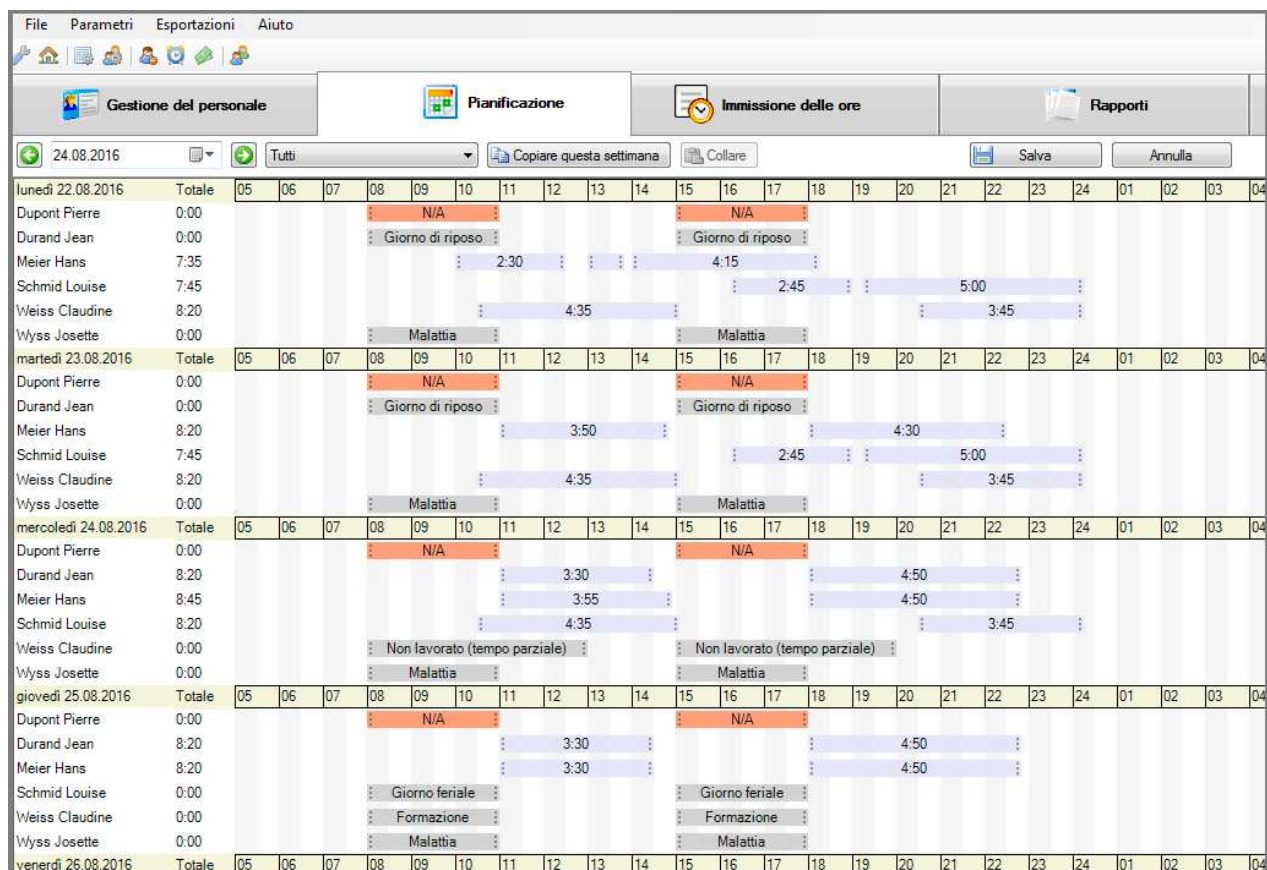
File Parametri Esportazioni Aiuto

Gestione del personale
Pianificazione
Immissione delle ore
Rapporti

24.08.2016
Tutti
Copiare questa settimana
Collare
Salva
Annulla

| lunedì 22.08.2016 | Totale | 05 | 06 | 07 | 08 | 09 | 10 | 11 | 12 | 13 | 14 | 15 | 16 | 17 | 18 | 19 | 20 | 21 | 22 | 23 | 24 | 01 | 02 | 03 | 04 |
|---|---|---|---|---|---|---|---|---|---|---|---|---|---|---|---|---|---|---|---|---|---|---|---|---|---|

Dupont Pierre 0:00 N/A N/A
Durand Jean 0:00 Giorno di riposo Giorno di riposo
Meier Hans 7:35 2:30 4:15
Schmid Louise 7:45 2:45 5:00
Weiss Claudine 8:20 4:35 3:45
Wyss Josette 0:00 Malattia Malattia

| martedì 23.08.2016 | Totale | 05 | 06 | 07 | 08 | 09 | 10 | 11 | 12 | 13 | 14 | 15 | 16 | 17 | 18 | 19 | 20 | 21 | 22 | 23 | 24 | 01 | 02 | 03 | 04 |
|---|---|---|---|---|---|---|---|---|---|---|---|---|---|---|---|---|---|---|---|---|---|---|---|---|---|

Dupont Pierre 0:00 N/A N/A
Durand Jean 0:00 Giorno di riposo Giorno di riposo
Meier Hans 8:20 3:50 4:30
Schmid Louise 7:45 2:45 5:00
Weiss Claudine 8:20 4:35 3:45
Wyss Josette 0:00 Malattia Malattia

| mercoledì 24.08.2016 | Totale | 05 | 06 | 07 | 08 | 09 | 10 | 11 | 12 | 13 | 14 | 15 | 16 | 17 | 18 | 19 | 20 | 21 | 22 | 23 | 24 | 01 | 02 | 03 | 04 |
|---|---|---|---|---|---|---|---|---|---|---|---|---|---|---|---|---|---|---|---|---|---|---|---|---|---|

Dupont Pierre 0:00 N/A N/A
Durand Jean 8:20 3:30 4:50
Meier Hans 8:45 3:55 4:50
Schmid Louise 8:20 4:35 3:45
Weiss Claudine 0:00 Non lavorato (tempo parziale) Non lavorato (tempo parziale)
Wyss Josette 0:00 Malattia Malattia

| giovedì 25.08.2016 | Totale | 05 | 06 | 07 | 08 | 09 | 10 | 11 | 12 | 13 | 14 | 15 | 16 | 17 | 18 | 19 | 20 | 21 | 22 | 23 | 24 | 01 | 02 | 03 | 04 |
|---|---|---|---|---|---|---|---|---|---|---|---|---|---|---|---|---|---|---|---|---|---|---|---|---|---|

Dupont Pierre 0:00 N/A N/A
Durand Jean 8:20 3:30 4:50
Meier Hans 8:20 3:30 4:50
Schmid Louise 0:00 Giorno feriale Giorno feriale
Weiss Claudine 0:00 Formazione Formazione
Wyss Josette 0:00 Malattia Malattia

| venerdì 26.08.2016 | Totale | 05 | 06 | 07 | 08 | 09 | 10 | 11 | 12 | 13 | 14 | 15 | 16 | 17 | 18 | 19 | 20 | 21 | 22 | 23 | 24 | 01 | 02 | 03 | 04 |
|---|---|---|---|---|---|---|---|---|---|---|---|---|---|---|---|---|---|---|---|---|---|---|---|---|---|